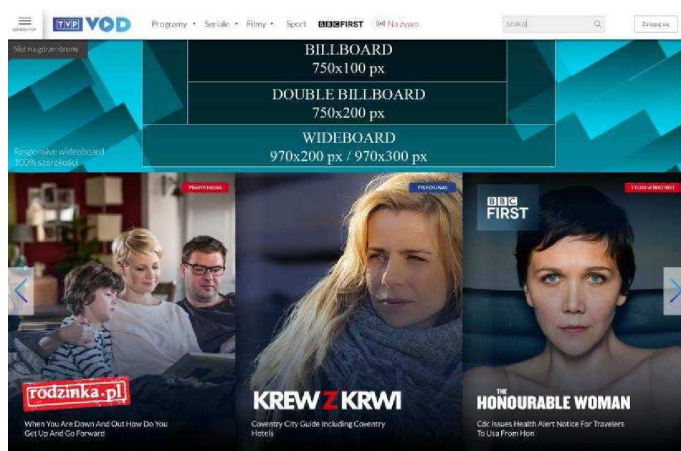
TVP VOD

Programy • Seriale • Filmy • Sport BBCFIRST Na żywo

szukaj

Zaloguj się

Slot na górze strony

BILLBOARD
750x100 px

DOUBLE BILLBOARD
750x200 px

WIDEBOARD
970x200 px / 970x300 px

Responsive wideboard
100% szerokości

PREMIEROWO

rodzinka.pl

When You Are Down And Out How Do You Get Up And Go Forward

PREMIUM

KREW Z KRWI

Coventry City Guide Including Coventry Hotels

TYLKO W BBC FIRST

BBC FIRST

THE HONOURABLE WOMAN

Cdc Issues Health Alert Notice For Travelers To Usa From Hon